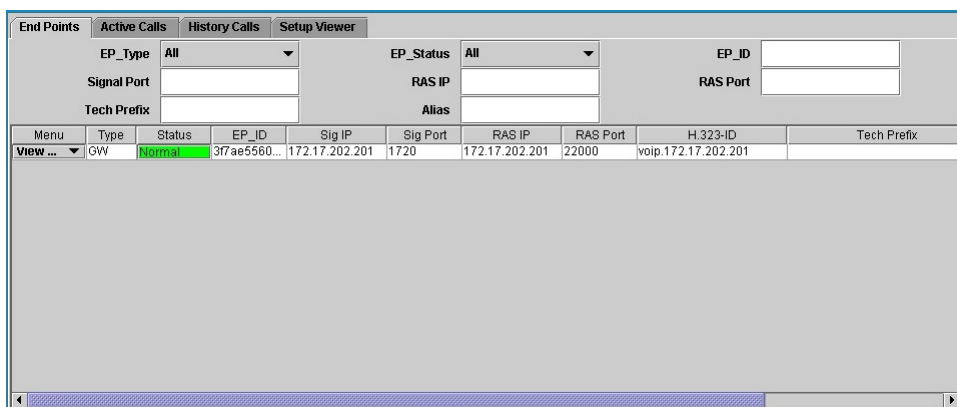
End Points | Active Calls | History Calls | Setup Viewer

EP_Type All
EP_Status All
EP_ID
Signal Port
RAS IP
RAS Port
Tech Prefix
Alias

| Menu | Type | Status | EP_ID | Sig IP | Sig Port | RAS IP | RAS Port | H.323-ID | Tech Prefix |
|---|---|---|---|---|---|---|---|---|---|
| View ... | GW | Normal | 3f7ae5560... | 172.17.202.201 | 1720 | 172.17.202.201 | 22000 | voip.172.17.202.201 | |